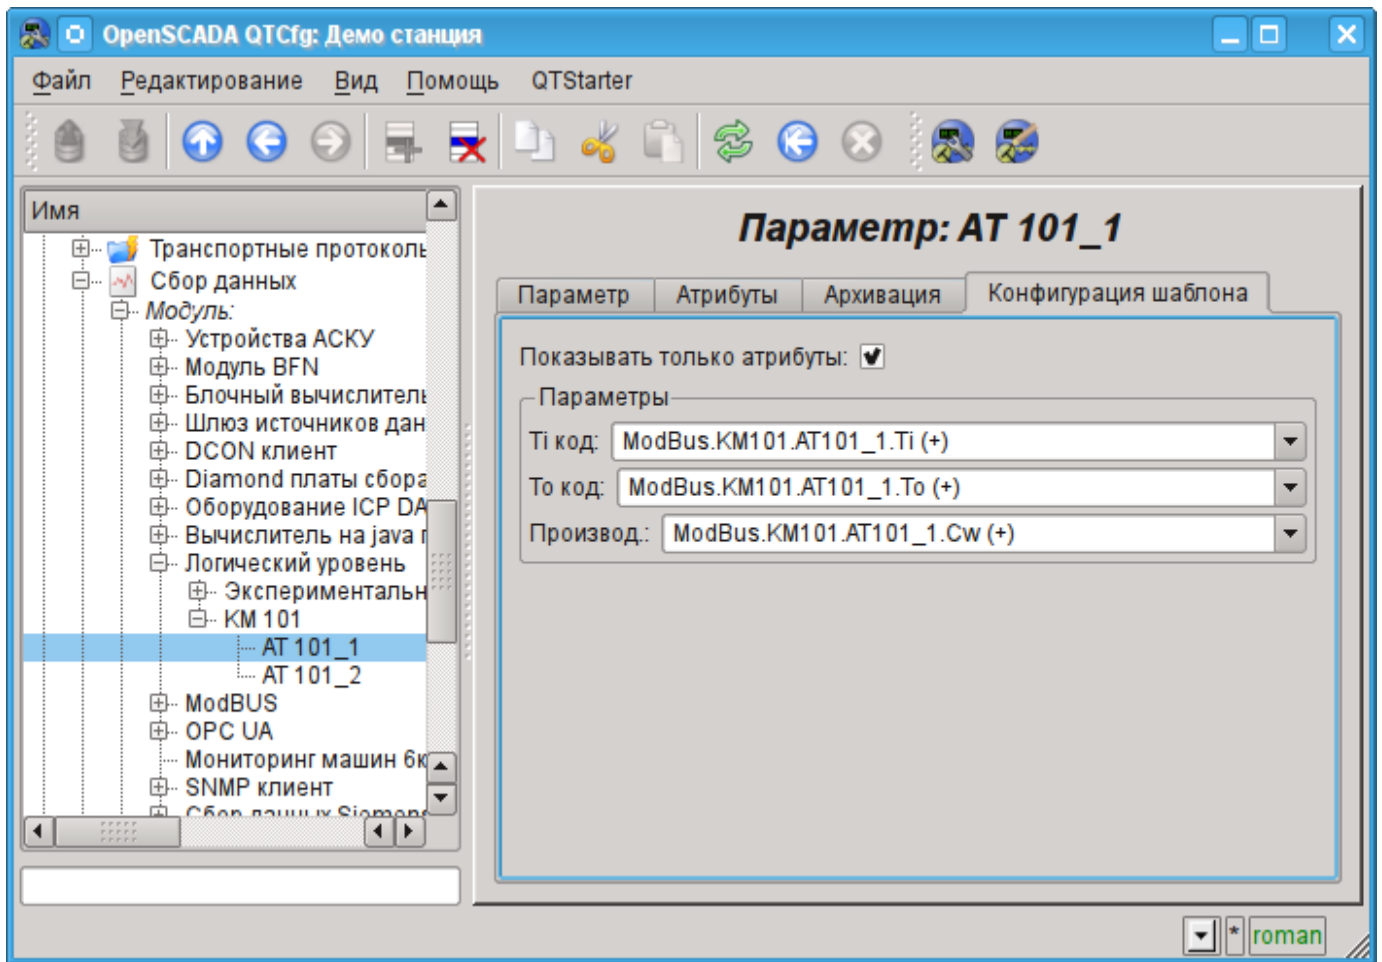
OpenSCADA QTCfg: Демо станция

Файл Редактирование Вид Помощь QTStarter

Имя
Транспортные протоколы
Сбор данных
Модуль:
Устройства АСКУ
Модуль BFN
Блочный вычислитель
Шлюз источников дан
DCON клиент
Diamond платы сбора
Оборудование ICP DA
Вычислитель на java
Логический уровень
Экспериментальн
KM 101
AT 101_1
AT 101_2
ModBUS
OPC UA
Мониторинг машин 6к
SNMP клиент
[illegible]

Параметр: AT 101_1

Параметр | Атрибуты | Архивация | Конфигурация шаблона

Показывать только атрибуты:
Параметры
Ti код: ModBus.KM101.AT101_1.Ti (+)
To код: ModBus.KM101.AT101_1.To (+)
Производ.: ModBus.KM101.AT101_1.Cw (+)

* roman